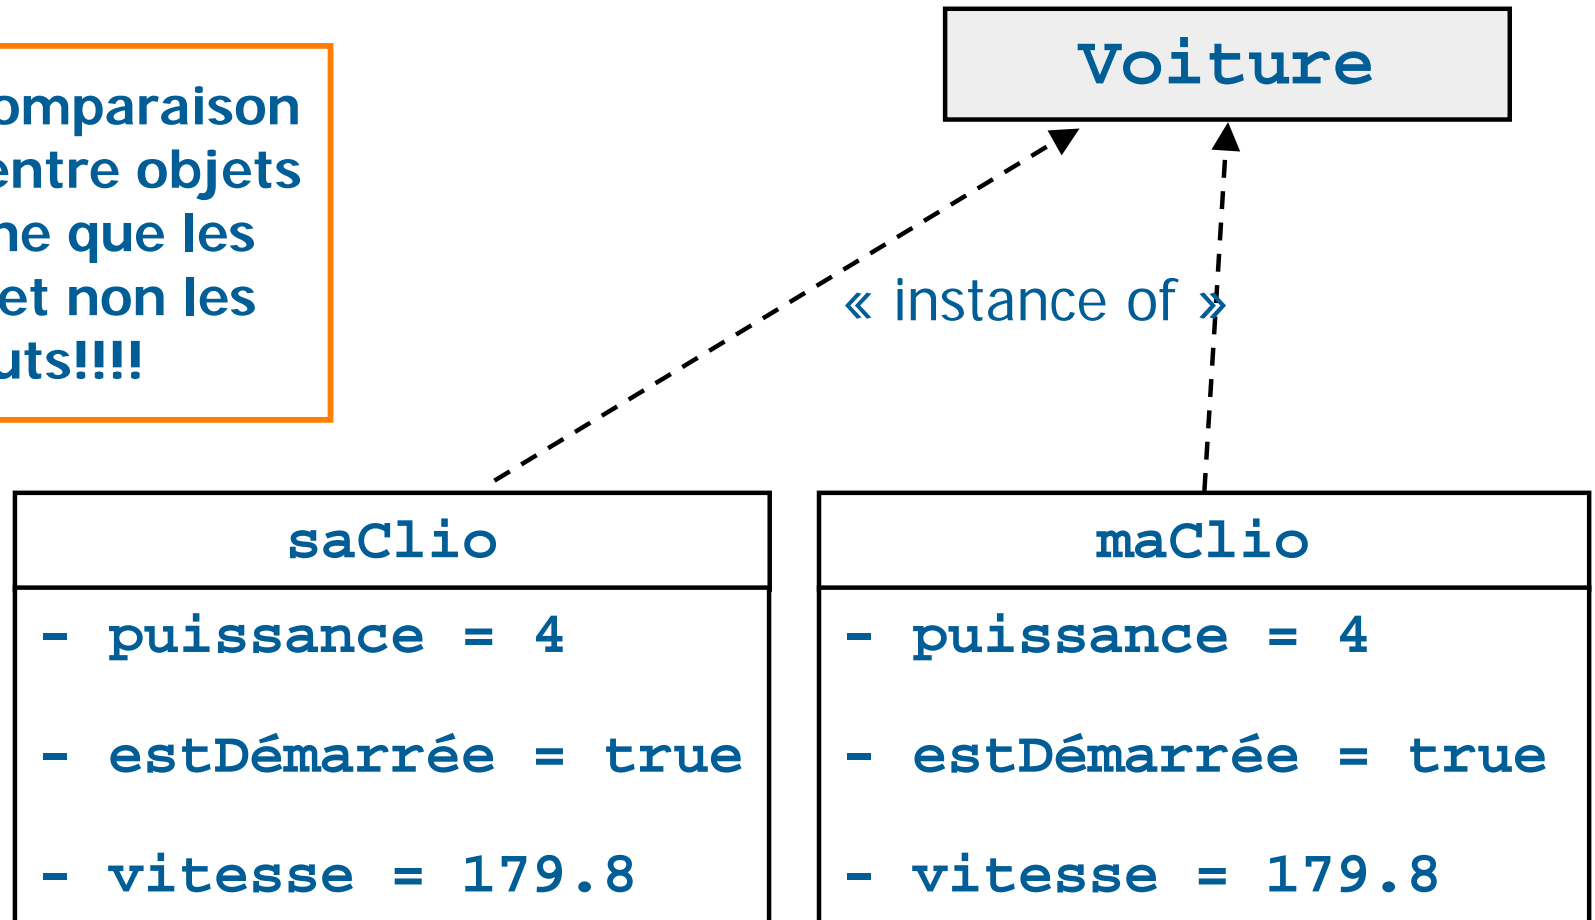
omparaison entre objets ne que les et non les uts!!!!

Voiture

« instance of »

| saClio |
|---|
| - puissance = 4 |
| - estDémarrée = true |
| - vitesse = 179.8 |

| maClio |
|---|
| - puissance = 4 |
| - estDémarrée = true |
| - vitesse = 179.8 |